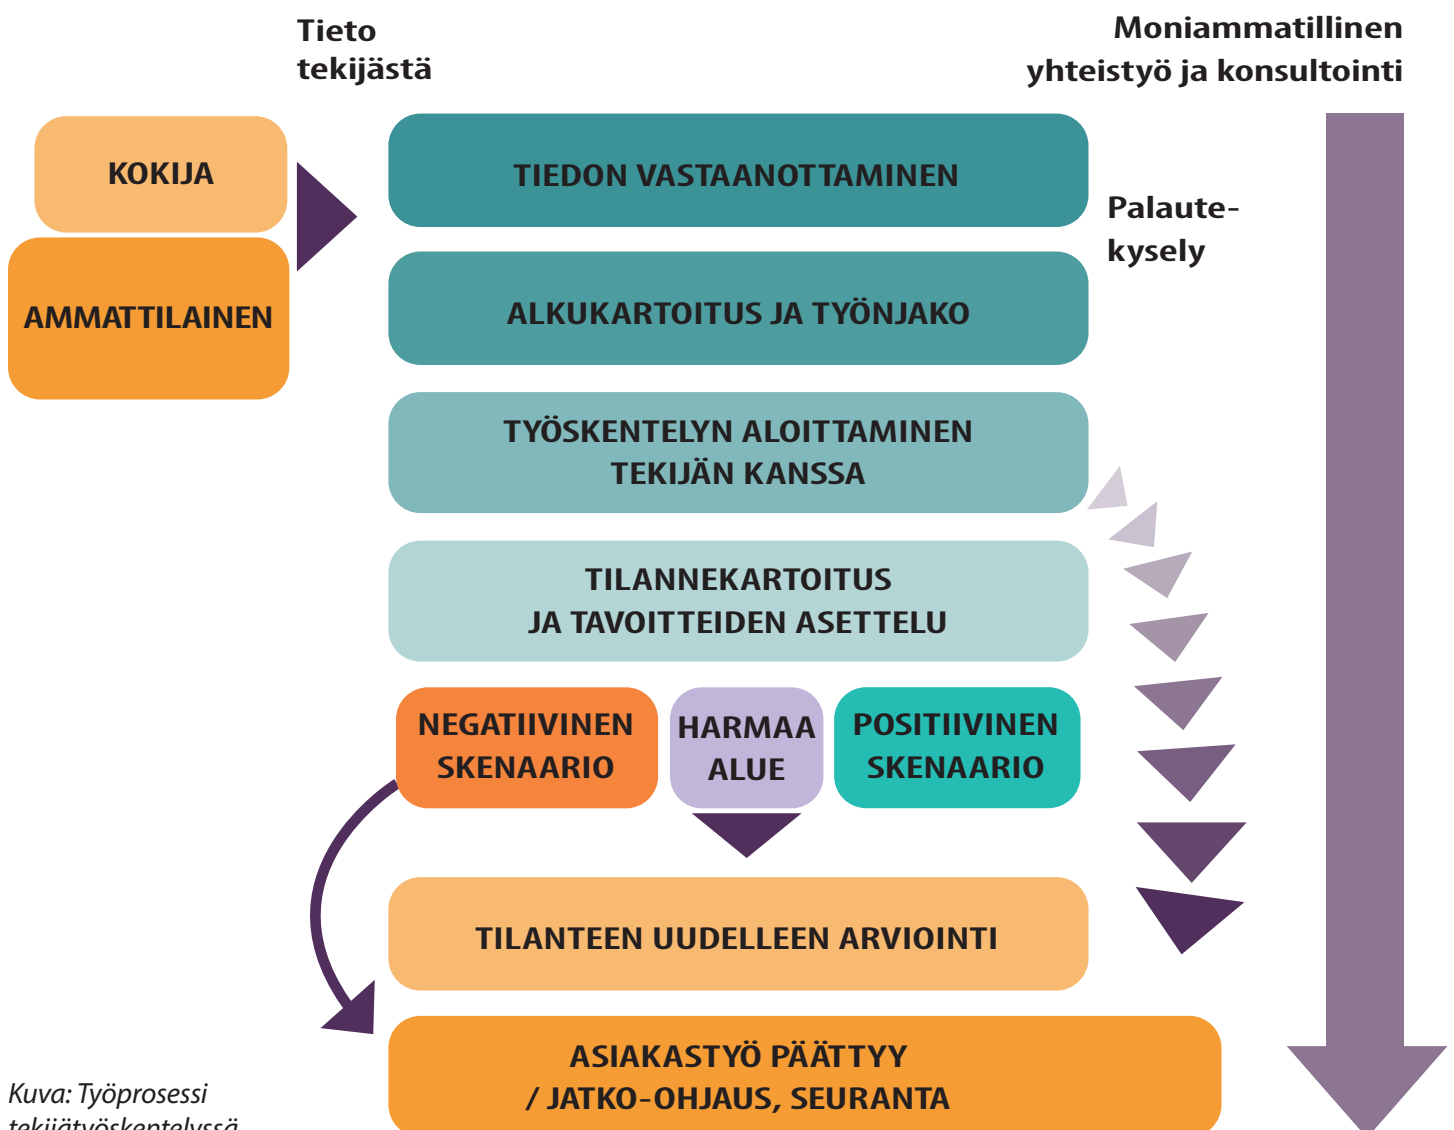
Tieto tekijästä

Moniammatillinen yhteistyö ja konsultointi

KOKIJA

AMMATTILAINEN

TIEDON VASTAANOTTAMINEN

Palaute-kysely

ALKUKARTOITUS JA TYÖNJAKO

TYÖSKENTELYN ALOITTAMINEN TEKIJÄN KANSSA

TILANNEKARTOITUS JA TAVOITTEIDEN ASETTELU

NEGATIIVINEN SKENAARIO

HARMAA ALUE

POSITIIVINEN SKENAARIO

TILANTEEN UUDELLEEN ARVIOINTI

ASIAKASTYÖ PÄÄTTYY / JATKO-OHJAUS, SEURANTA

Kuva: Työprosessi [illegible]